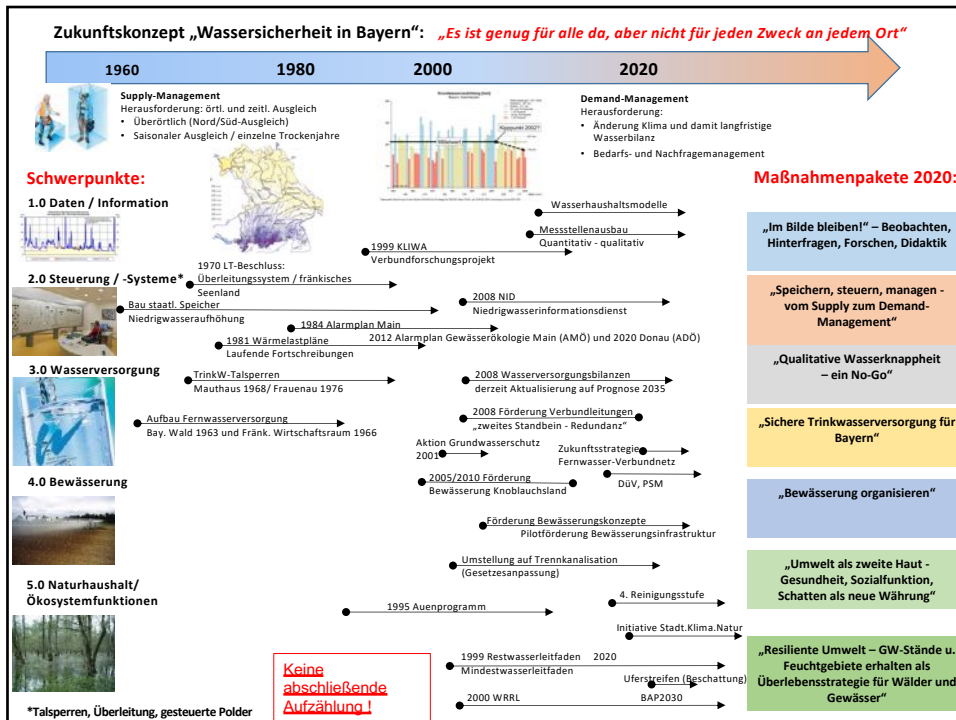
Zukunftskonzept „Wassersicherheit in Bayern": „Es ist genug für alle da, aber nicht für jeden Zweck an jedem Ort"

1960 1980 2000 2020

Supply-Management
Herausforderung: örtl. und zeitl. Ausgleich
• Überörtlich (Nord/Süd-Ausgleich)
• Saisonaler Ausgleich / einzelne Trockenjahre

Demand-Management
Herausforderung:
• Änderung Klima und damit langfristige Wasserbilanz
• Bedarfs- und Nachfragemanagement

Schwerpunkte:

1.0 Daten / Information

2.0 Steuerung / -Systeme*

3.0 Wasserversorgung

4.0 Bewässerung

5.0 Naturhaushalt/ Ökosystemfunktionen

*Talsperren, Überleitung, gesteuerte Polder

Wasserhaushaltsmodelle
Messstellenausbau
Quantitativ - qualitativ
1999 KLIWA
Verbundforschungsprojekt
1970 LT-Beschluss: Überleitungssystem / fränkisches Seenland
Bau staatl. Speicher
Niedrigwasseraufhöhung
2008 NID
Niedrigwasserinformationsdienst
1984 Alarmplan Main
2012 Alarmplan Gewässerökologie Main (AMÖ) und 2020 Donau (ADÖ)
1981 Wärmelastpläne
Laufende Fortschreibungen
TrinkW-Talsperren
Mauthaus 1968/ Frauenau 1976
2008 Wasserversorgungsbilanzen
derzeit Aktualisierung auf Prognose 2035
Aufbau Fernwasserversorgung
Bay. Wald 1963 und Fränk. Wirtschaftsraum 1966
2008 Förderung Verbundleitungen
„zweites Standbein - Redundanz"
Aktion Grundwasserschutz 2001
Zukunftsstrategie Fernwasser-Verbundnetz
DüV, PSM
2005/2010 Förderung
Bewässerung Knoblauchsland
Förderung Bewässerungskonzepte
Pilotförderung Bewässerungsinfrastruktur
Umstellung auf Trennkanalisation (Gesetzesanpassung)
4. Reinigungsstufe
1995 Auenprogramm
Initiative Stadt.Klima.Natur
1999 Restwasserleitfaden 2020
Mindestwasserleitfaden
Uferstreifen (Beschattung)
2000 WRRL
BAP2030

Keine abschließende Aufzählung !

Maßnahmenpakete 2020:

„Im Bilde bleiben!" – Beobachten, Hinterfragen, Forschen, Didaktik

„Speichern, steuern, managen - vom Supply zum Demand-Management"

„Qualitative Wasserknappheit – ein No-Go"

„Sichere Trinkwasserversorgung für Bayern"

„Bewässerung organisieren"

„Umwelt als zweite Haut - Gesundheit, Sozialfunktion, Schatten als neue Währung"

„Resiliente Umwelt – GW-Stände u. Feuchtgebiete erhalten als Überlebensstrategie für Wälder und Gewässer"